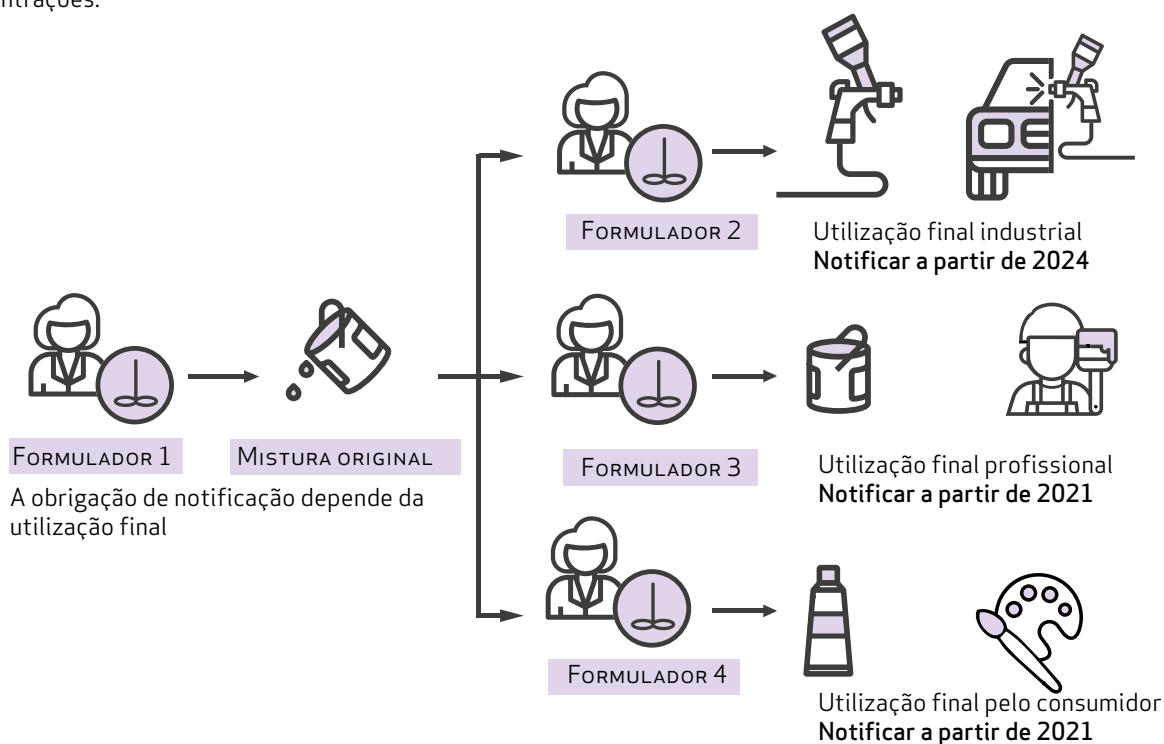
ntrações.

Formulador 2

Utilização final industrial
Notificar a partir de 2024

Formulador 1

Mistura original

A obrigação de notificação depende da utilização final

Formulador 3

Utilização final profissional
Notificar a partir de 2021

Formulador 4

Utilização final pelo consumidor
Notificar a partir de 2021